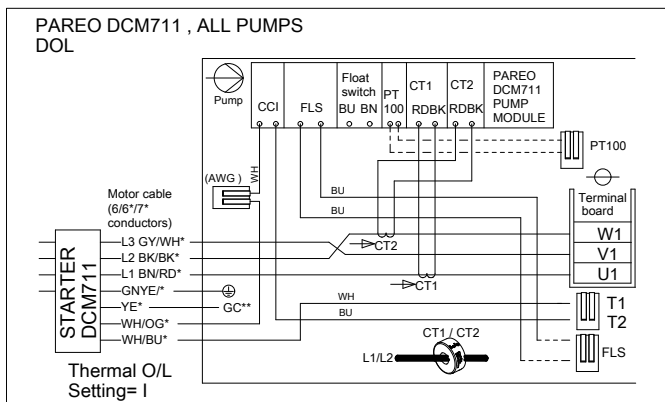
PAREO DCM711 , ALL PUMPS
DOL

Pump
CCI
FLS
Float switch
BU BN
PT 100
CT1
RDBK
CT2
RDBK
PAREO DCM711 PUMP MODULE

PT100

(AWG)
WH

Motor cable (6/6*/7* conductors)

BU
BU

Terminal board
W1
V1
U1

STARTER DCM711

L3 GY/WH*
L2 BK/BK*
L1 BN/RD*
GNYE/*
YE*
WH/OG*
WH/BU*

CT2
CT1
GC**

WH
BU

T1
T2

CT1 / CT2
L1/L2

FLS

Thermal O/L
Setting= I